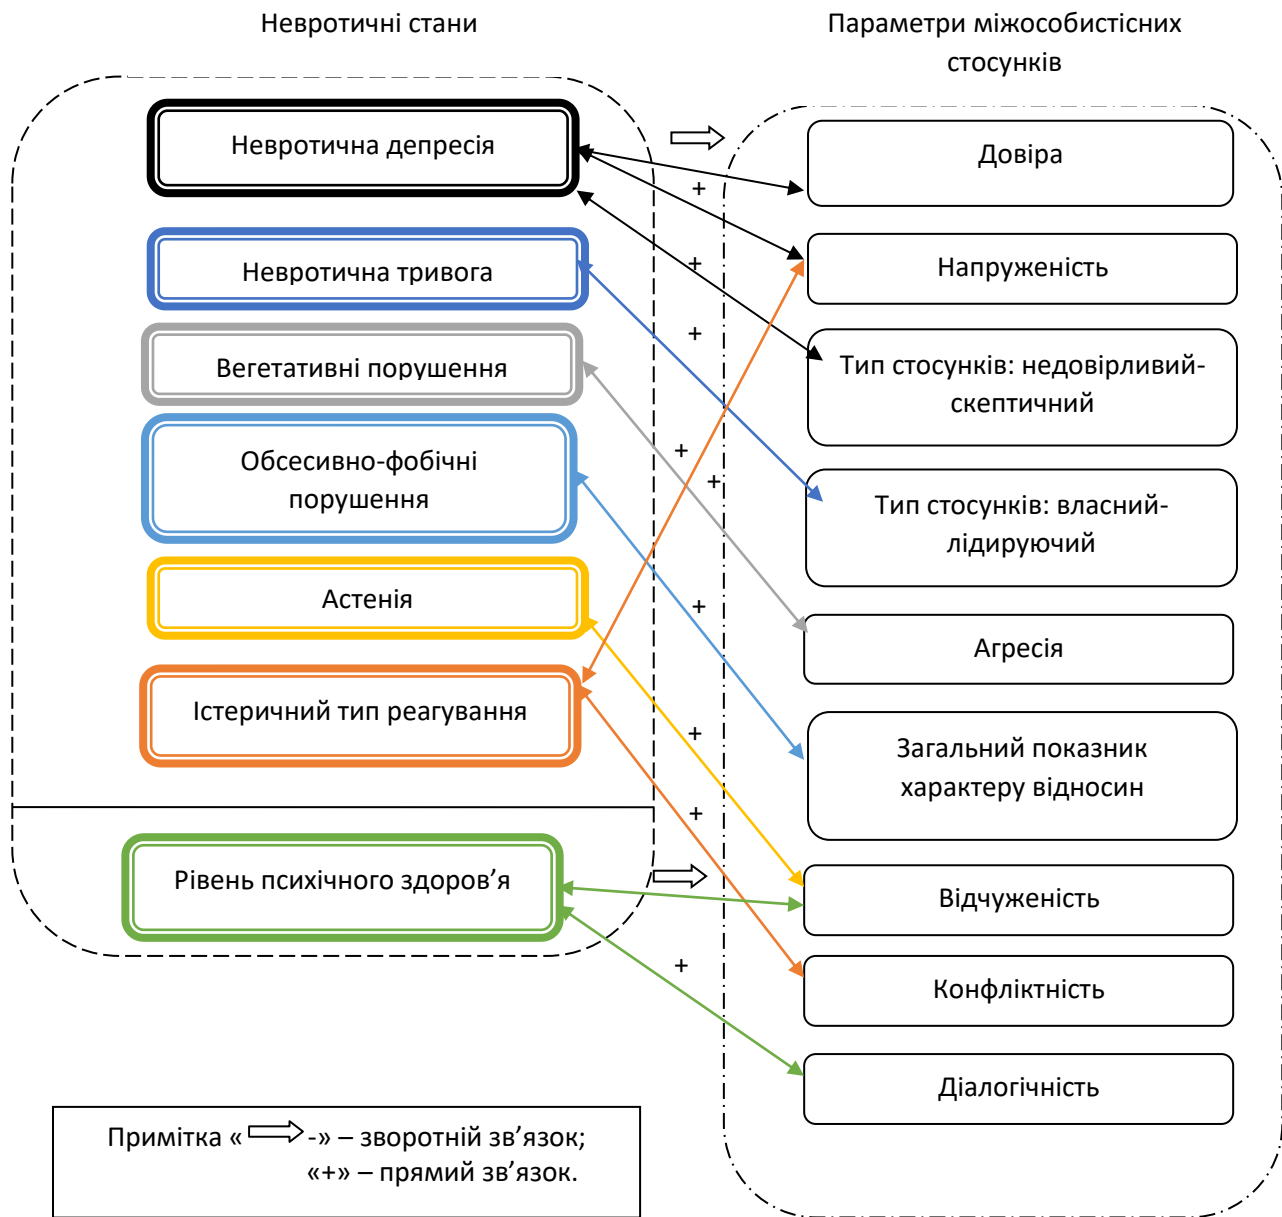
Невротичні стани

Параметри міжособистісних стосунків

Невротична депресія

Невротична тривога

Вегетативні порушення

Обсесивно-фобічні порушення

Астенія

Істеричний тип реагування

Рівень психічного здоров’я

Довіра

Напруженість

Тип стосунків: недовірливий-скептичний

Тип стосунків: власний-лідируючий

Агресія

Загальний показник характеру відносин

Відчуженість

Конфліктність

Діалогічність

+

+

+

+

+

+

+

+

+

Примітка « -» – зворотній зв’язок;
«+» – прямий зв’язок.